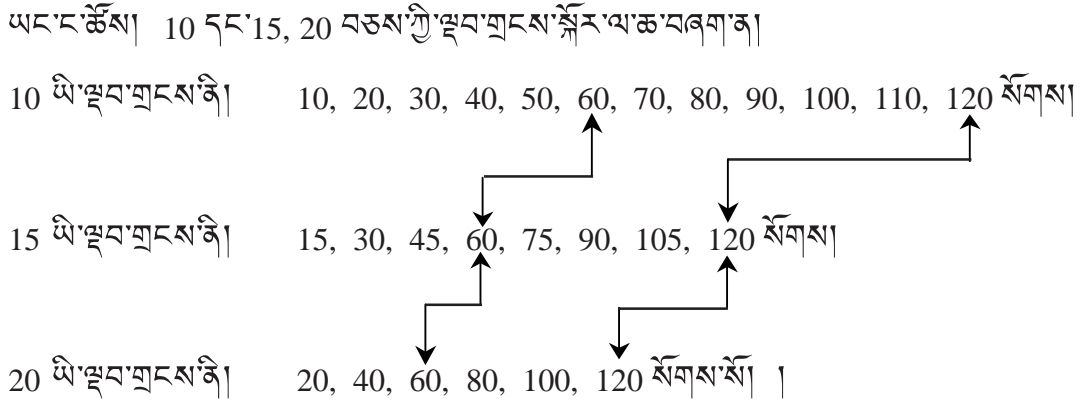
ཡང་ང་ཚོས། 10 དང་15, 20 བཅས་ཀྱི་ལྡབ་གྲངས་སྐོར་ལ་ཆ་བཞག་ན།

10 ཡི་ལྡབ་གྲངས་ནི། 10, 20, 30, 40, 50, 60, 70, 80, 90, 100, 110, 120 སོགས།

15 ཡི་ལྡབ་གྲངས་ནི། 15, 30, 45, 60, 75, 90, 105, 120 སོགས།

20 ཡི་ལྡབ་གྲངས་ནི། 20, 40, 60, 80, 100, 120 སོགས་སོ། །